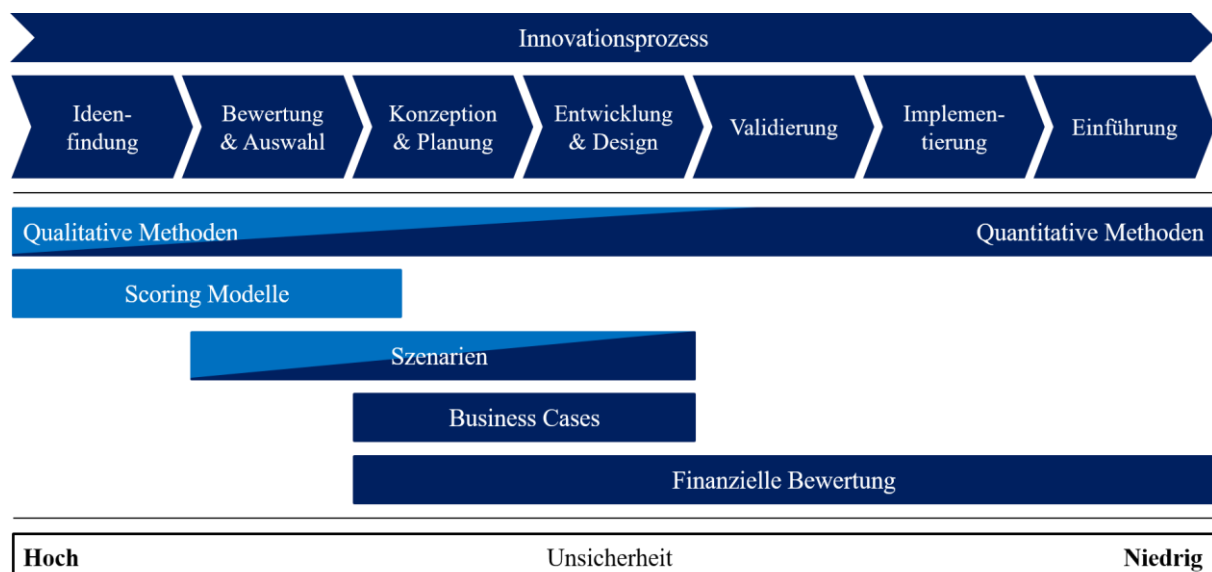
Innovationsprozess

Ideenfindung

Bewertung & Auswahl

Konzeption & Planung

Entwicklung & Design

Validierung

Implementierung

Einführung

Qualitative Methoden

Quantitative Methoden

Scoring Modelle

Szenarien

Business Cases

Finanzielle Bewertung

Hoch

Unsicherheit

Niedrig